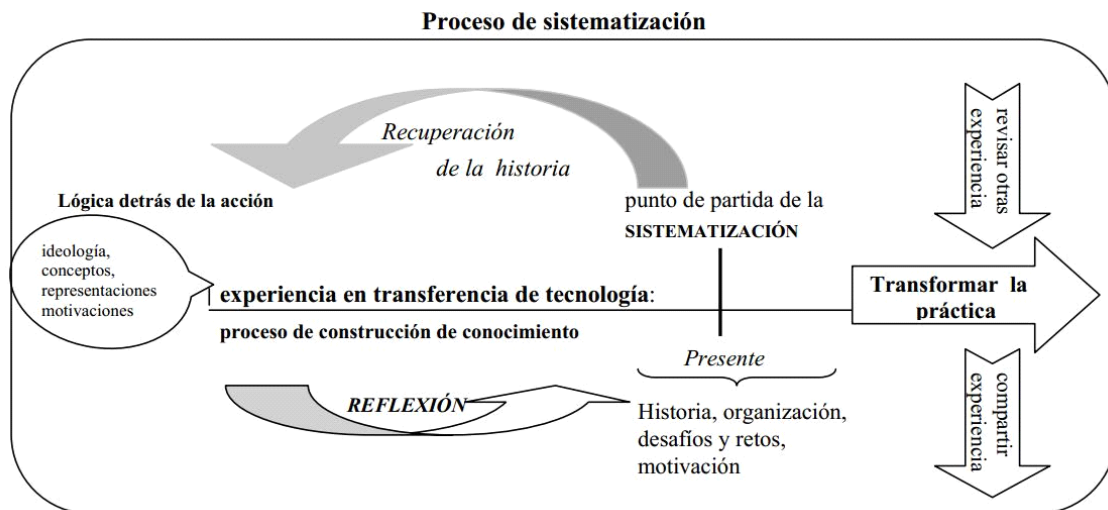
Proceso de sistematización

Recuperación de la historia

revisar otras experiencia

Lógica detrás de la acción

punto de partida de la SISTEMATIZACIÓN

ideología, conceptos, representaciones motivaciones

experiencia en transferencia de tecnología:

proceso de construcción de conocimiento

Transformar la práctica

Presente

REFLEXIÓN

Historia, organización, desafíos y retos, motivación

compartir experiencia